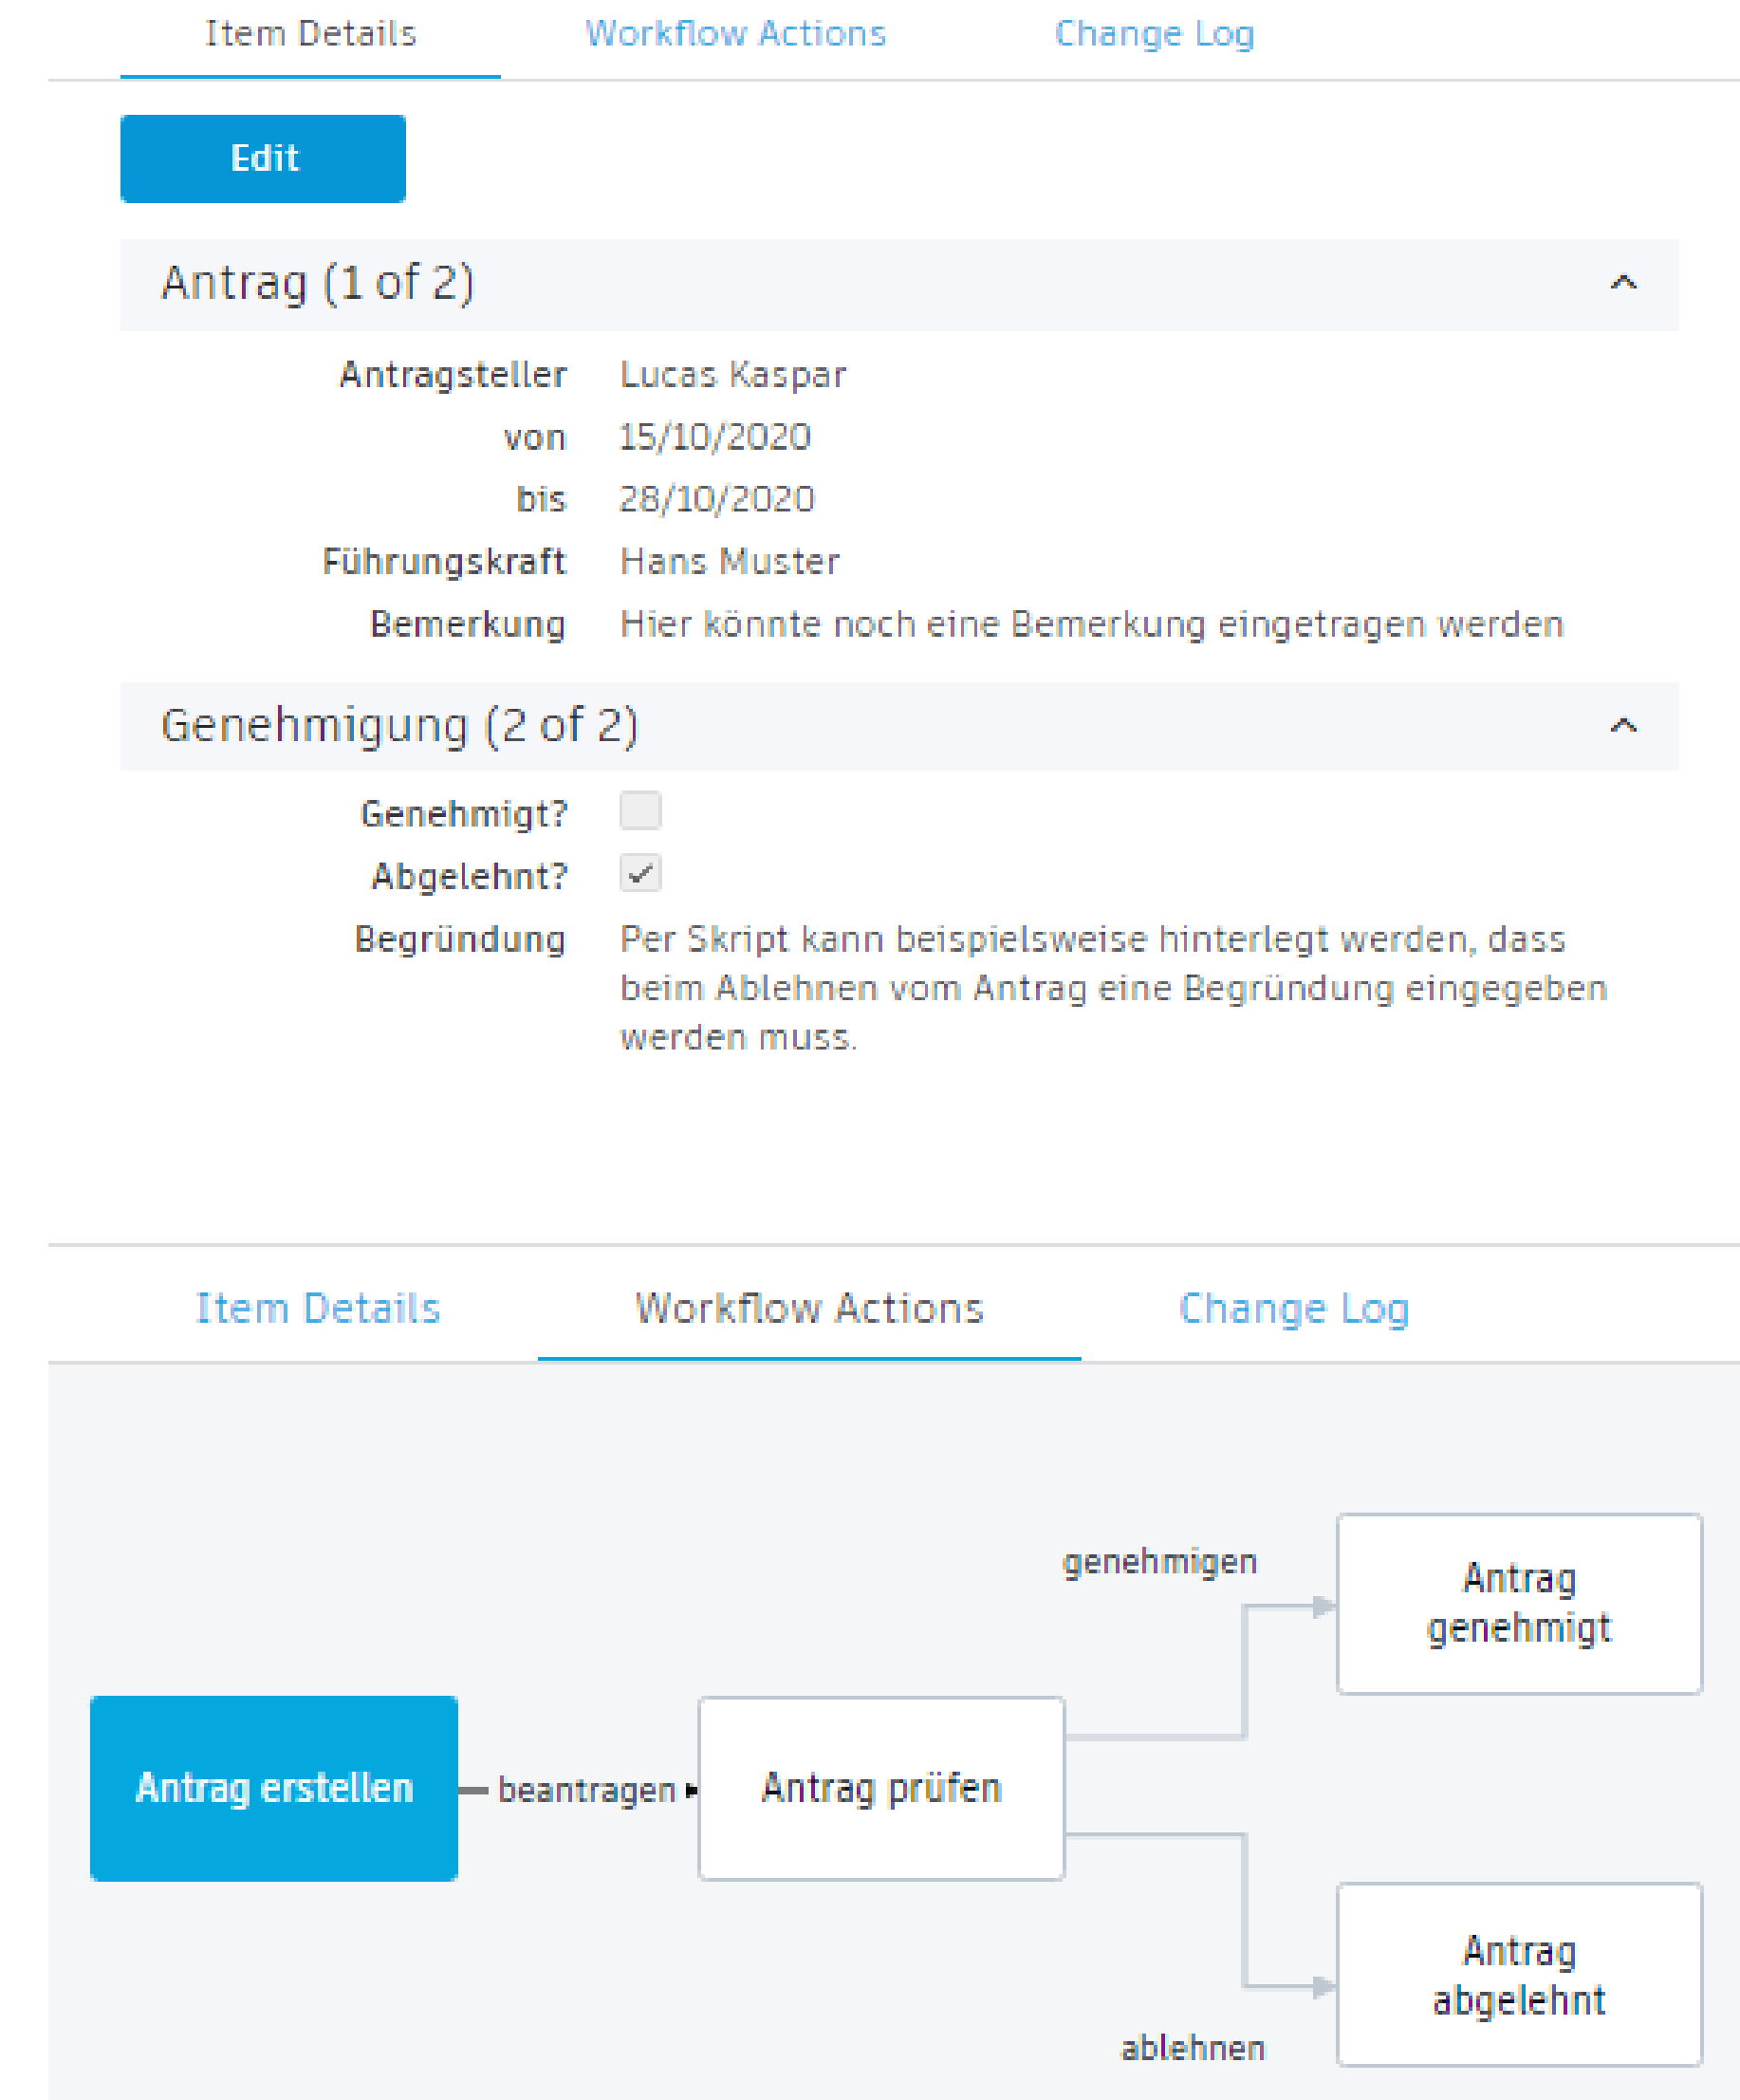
Item Details Workflow Actions Change Log

Edit

Antrag (1 of 2)

Antragsteller Lucas Kaspar
von 15/10/2020
bis 28/10/2020
Führungskraft Hans Muster
Bemerkung Hier könnte noch eine Bemerkung eingetragen werden

Genehmigung (2 of 2)

Genehmigt?
Abgelehnt?
Begründung Per Skript kann beispielsweise hinterlegt werden, dass beim Ablehnen vom Antrag eine Begründung eingegeben werden muss.

Item Details Workflow Actions Change Log

genehmigen

Antrag genehmigt

Antrag erstellen

beantragen

Antrag prüfen

Antrag abgelehnt

ablehnen